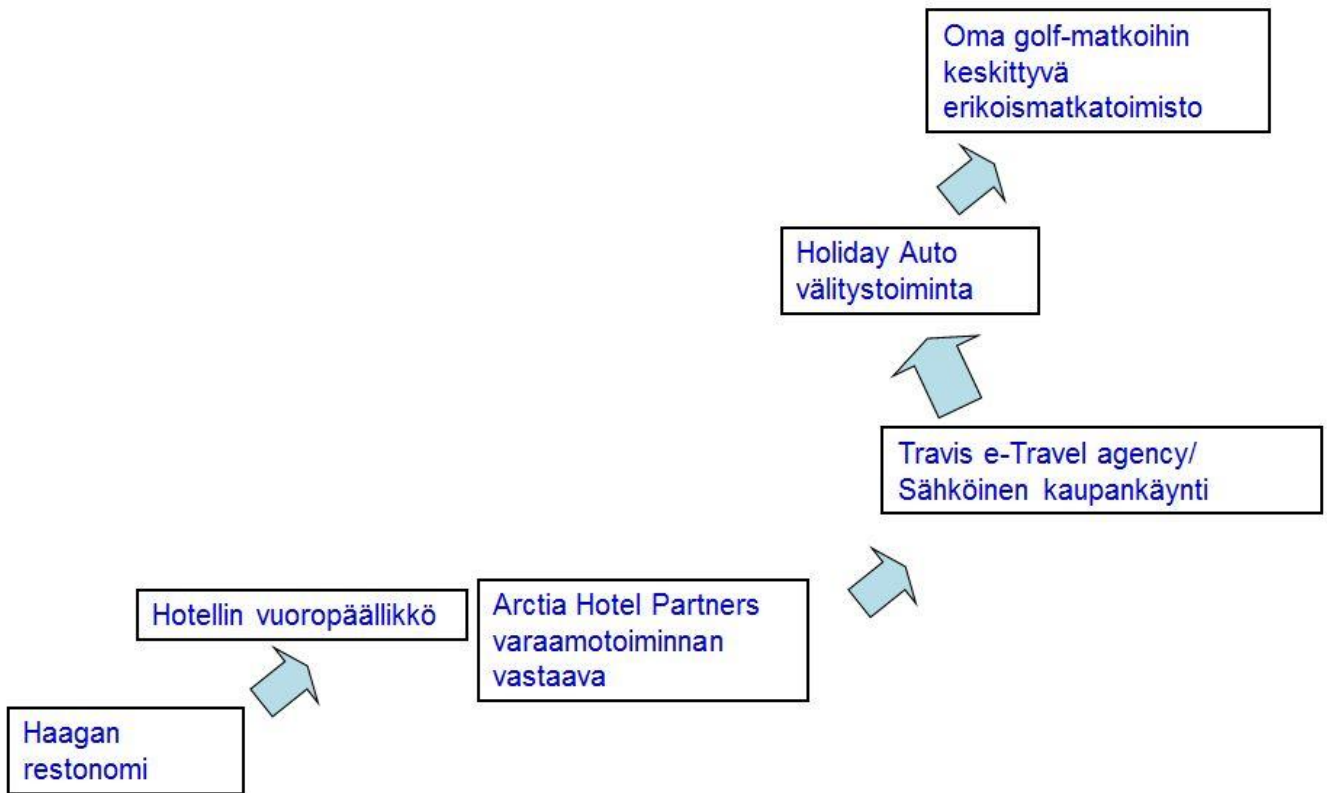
Haagan restonomi

Hotellin vuoropäällikkö

Arctia Hotel Partners varaamotoiminnan vastaava

Travis e-Travel agency/ Sähköinen kaupankäynti

Holiday Auto välitystoiminta

Oma golf-matkoihin keskittyvä erikoismatkatoimisto